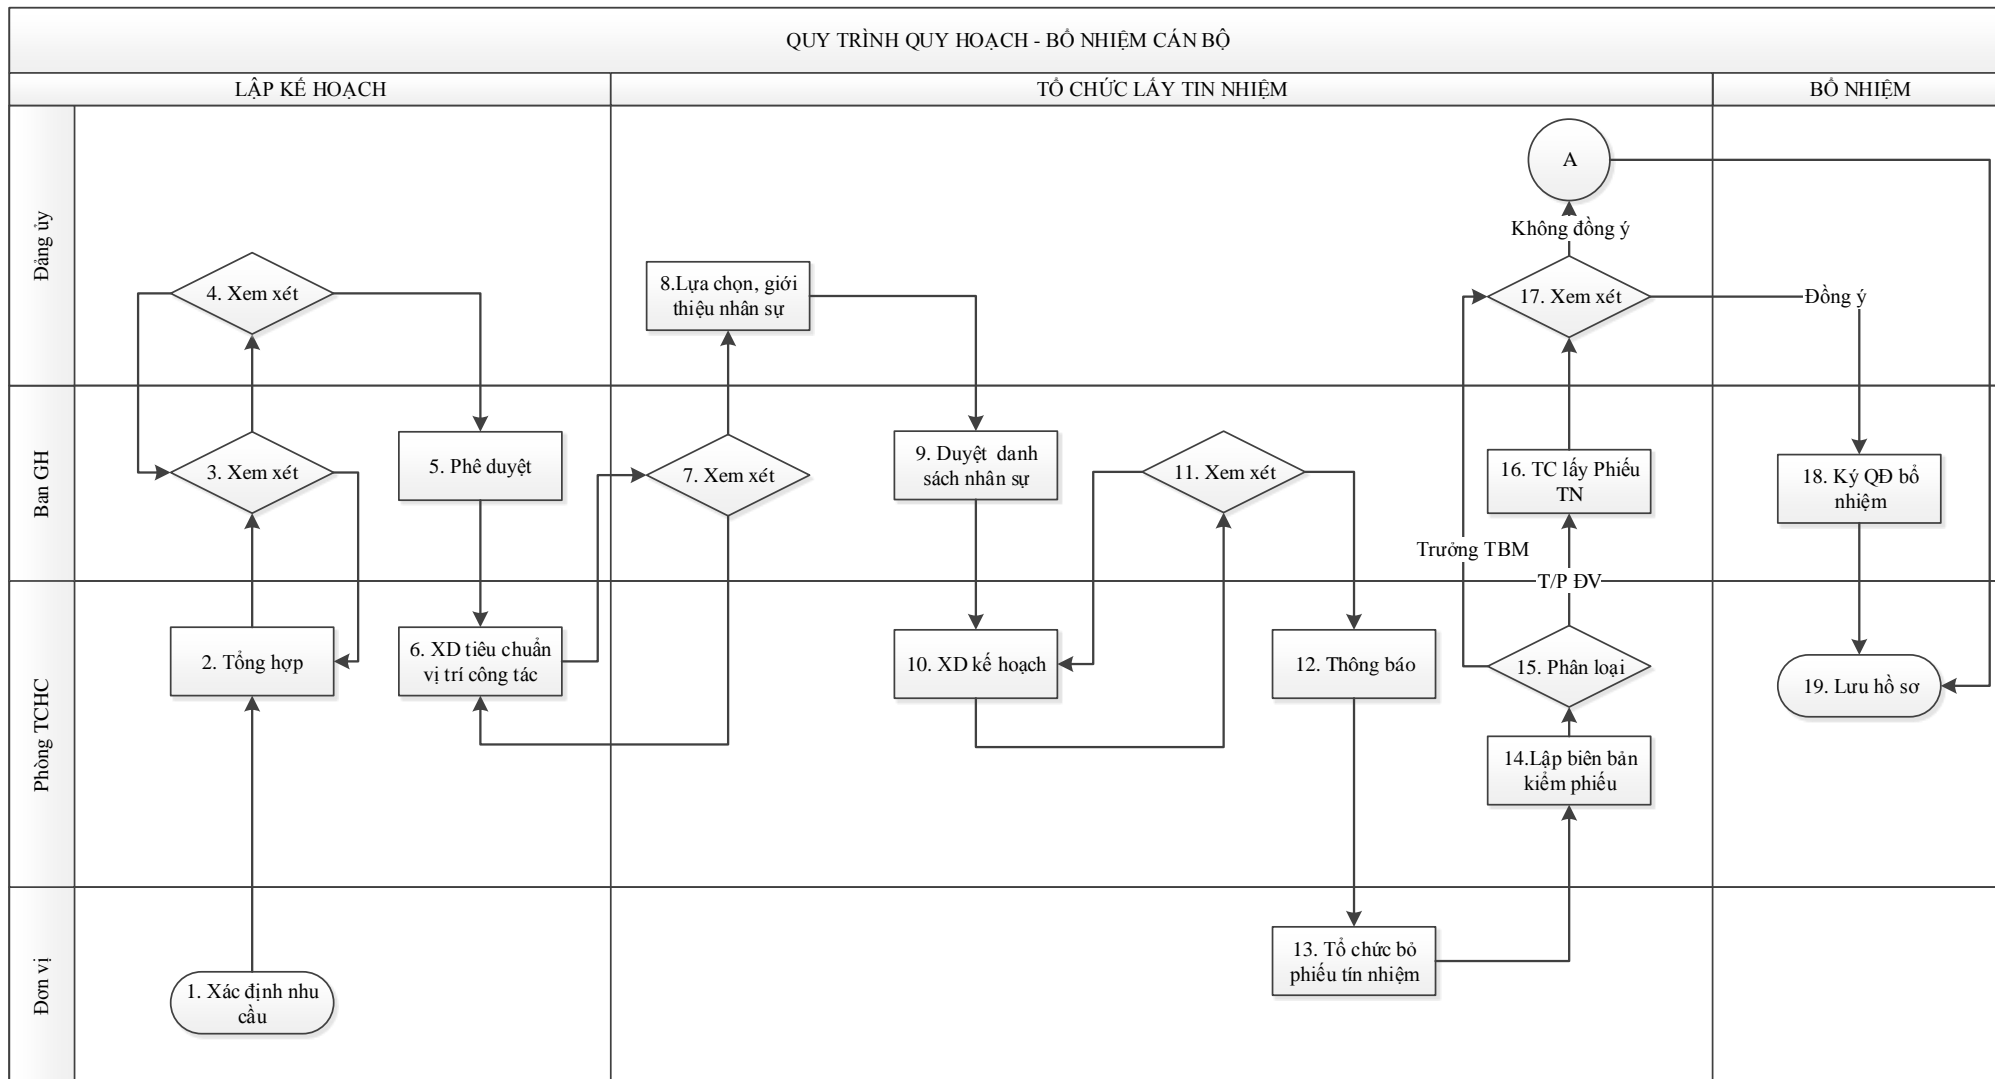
QUY TRÌNH QUY HOẠCH - BỔ NHIỆM CÁN BỘ

LẬP KẾ HOẠCH

TỔ CHỨC LẤY TIN NHIỆM

BỔ NHIỆM

Đảng ủy

Ban GH

Phòng TCHC

Đơn vị

4. Xem xét

3. Xem xét

5. Phê duyệt

2. Tổng hợp

6. XD tiêu chuẩn vị trí công tác

1. Xác định nhu cầu

8.Lựa chọn, giới thiệu nhân sự

7. Xem xét

9. Duyệt danh sách nhân sự

10. XD kế hoạch

11. Xem xét

12. Thông báo

13. Tổ chức bỏ phiếu tín nhiệm

A

Không đồng ý

17. Xem xét

Đồng ý

16. TC lấy Phiếu TN

Trưởng TBM

T/P ĐV

15. Phân loại

14.Lập biên bản kiểm phiếu

18. Ký QĐ bổ nhiệm

19. Lưu hồ sơ